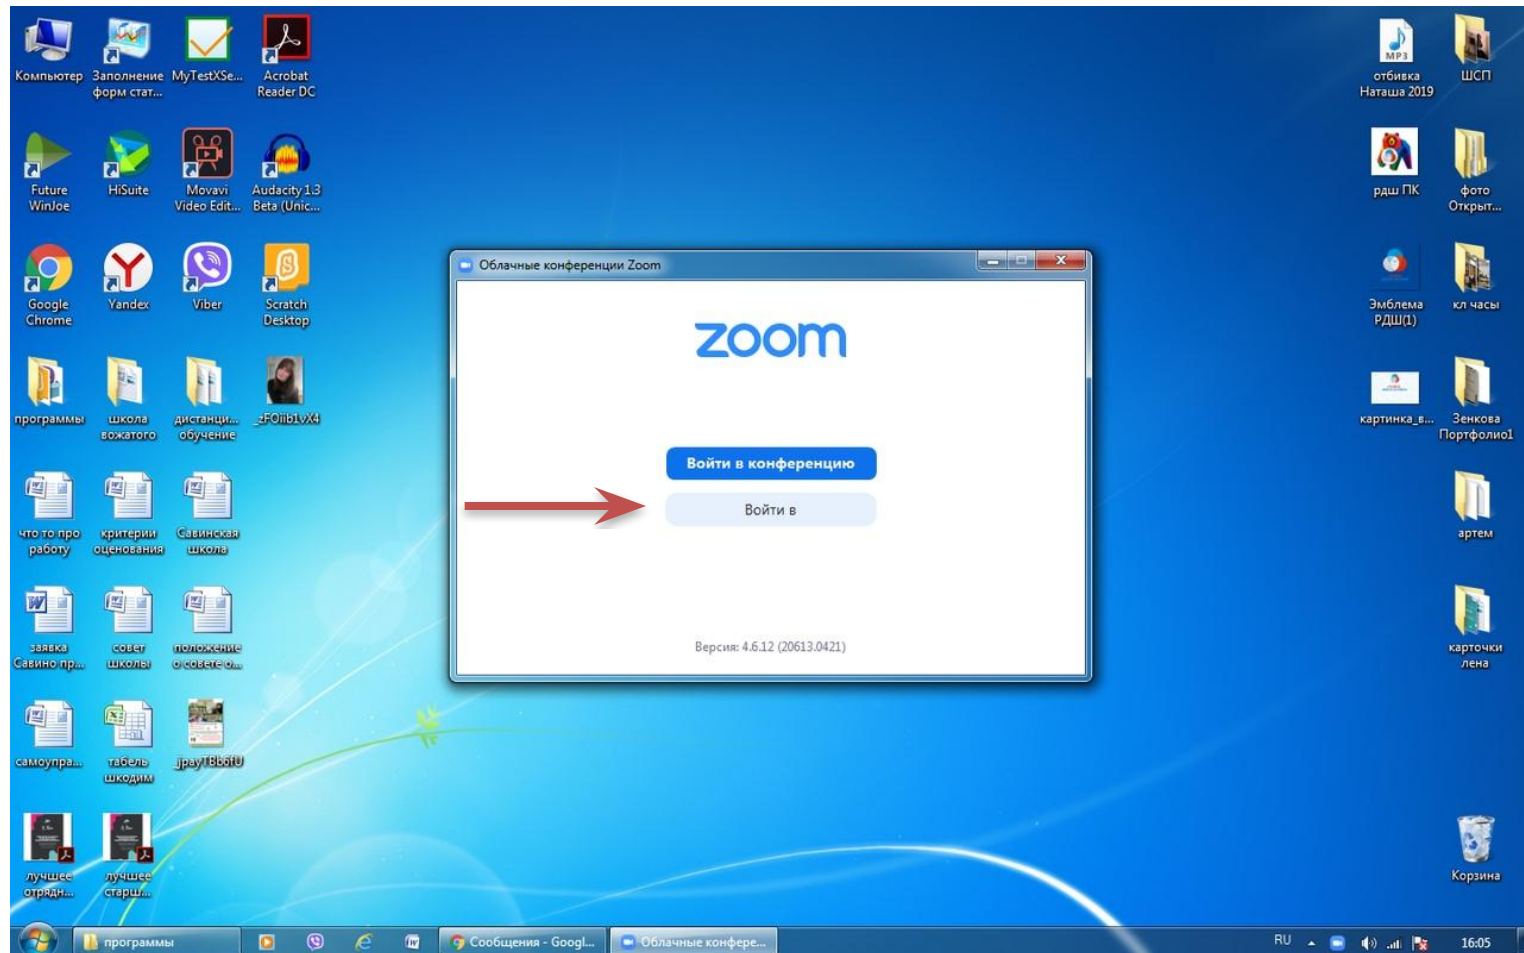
Компьютер
Заполнение форм стат...
MyTestXSe...
Acrobat Reader DC

Future WinJoe
HiSuite
Movavi Video Edit...
Audacity 1.3 Beta (Unic...

Google Chrome
Yandex
Viber
Scratch Desktop

программы
школа вожатого
дистанци... обучение
_zFOiib1vX4

что то про работу
критерии оценования
Савинская школа

заявка Савино пр...
совет школы
положение о совете о...

самоупра...
табель шкодим
jpayTBb6fU

лучшее отрядн...
лучшее старш...

MP3
отбивка Наташа 2019
ШСП

рдш ПК
фото Открыт...

Эмблема РДШ(1)
кл часы

картинка_в...
Зенкова Портфолио1

артем

карточки лена

Корзина

Облачные конференции Zoom

zoom

Войти в конференцию

Войти в

Версия: 4.6.12 (20613.0421)

программы
Сообщения - Googl...
Облачные конфере...
RU
16:05